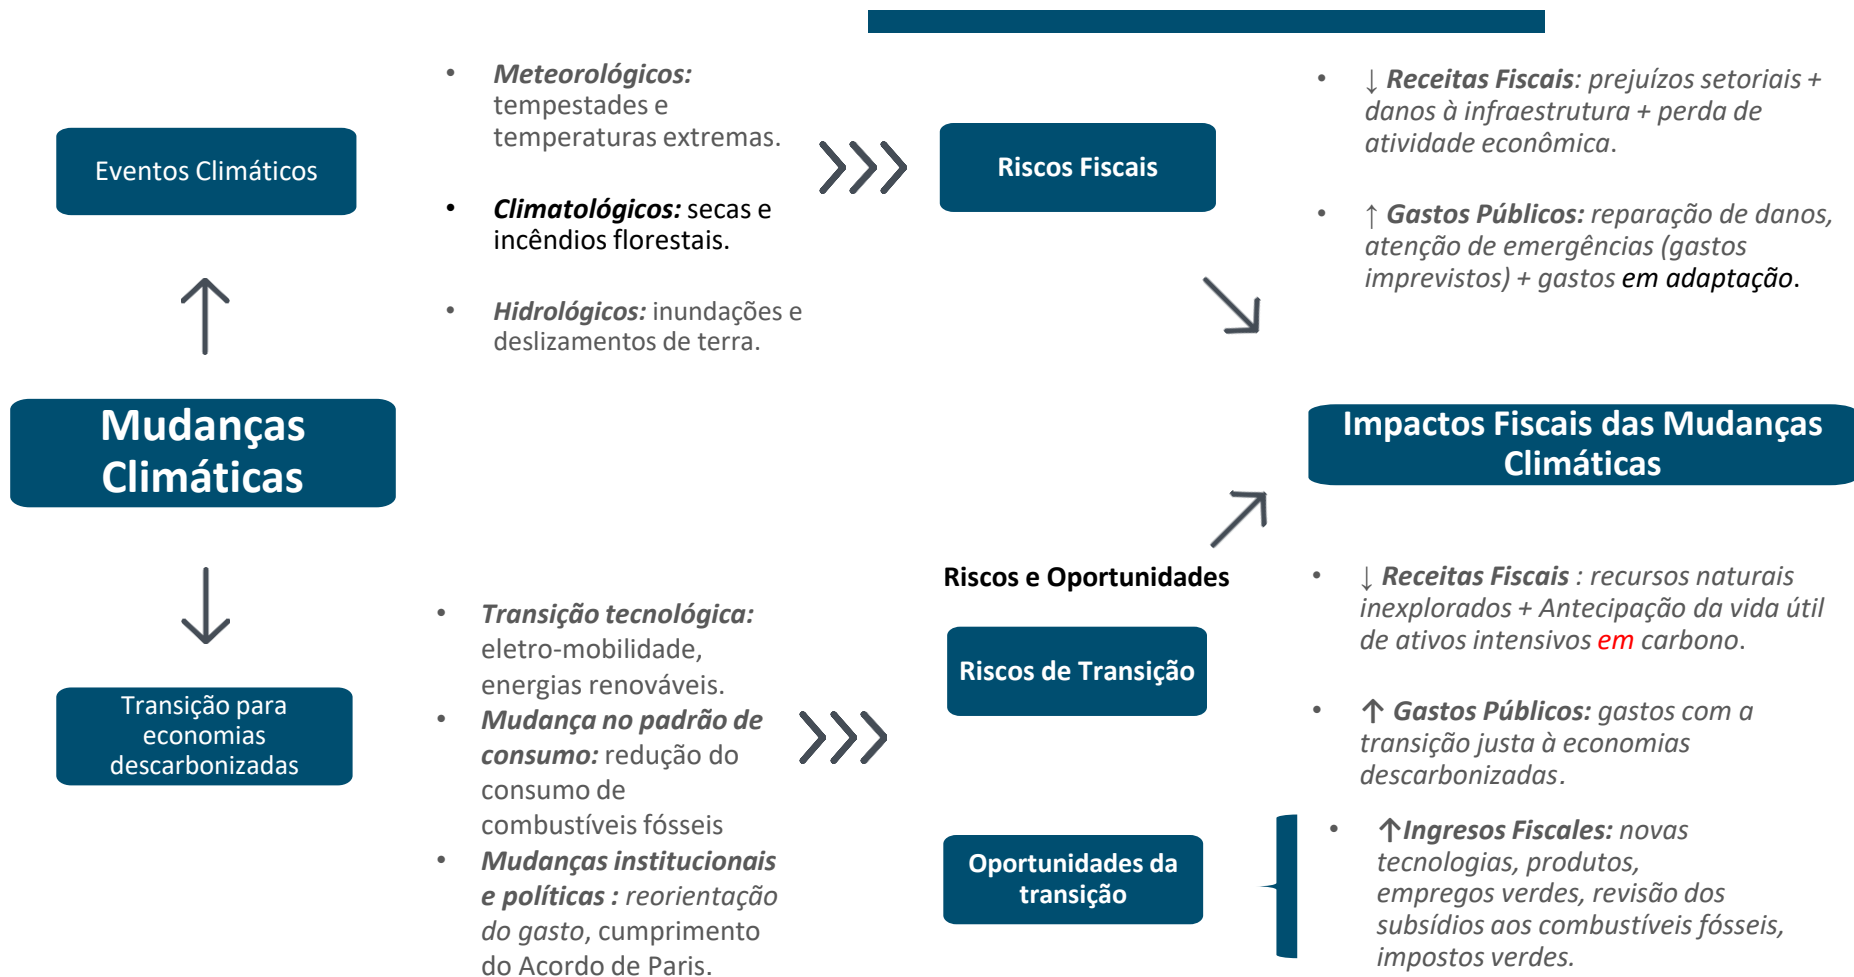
Eventos Climáticos

Mudanças Climáticas

Transição para economias descarbonizadas

- *Meteorológicos:* tempestades e temperaturas extremas.
- *Climatológicos:* secas e incêndios florestais.
- *Hidrológicos:* inundações e deslizamentos de terra.

Riscos Fiscais

- ↓ *Receitas Fiscais: prejuízos setoriais + danos à infraestrutura + perda de atividade econômica.*
- ↑ *Gastos Públicos: reparação de danos, atenção de emergências (gastos imprevistos) + gastos em adaptação.*

Impactos Fiscais das Mudanças Climáticas

Riscos e Oportunidades

- *Transição tecnológica:* eletro-mobilidade, energias renováveis.
- *Mudança no padrão de consumo:* redução do consumo de combustíveis fósseis
- *Mudanças institucionais e políticas : reorientação do gasto*, cumprimento do Acordo de Paris.

Riscos de Transição

Oportunidades da transição

- ↓ *Receitas Fiscais : recursos naturais inexplorados + Antecipação da vida útil de ativos intensivos em carbono.*
- ↑ *Gastos Públicos: gastos com a transição justa à economias descarbonizadas.*
- ↑*Ingresos Fiscales: novas tecnologias, produtos, empregos verdes, revisão dos subsídios aos combustíveis fósseis, impostos verdes.*